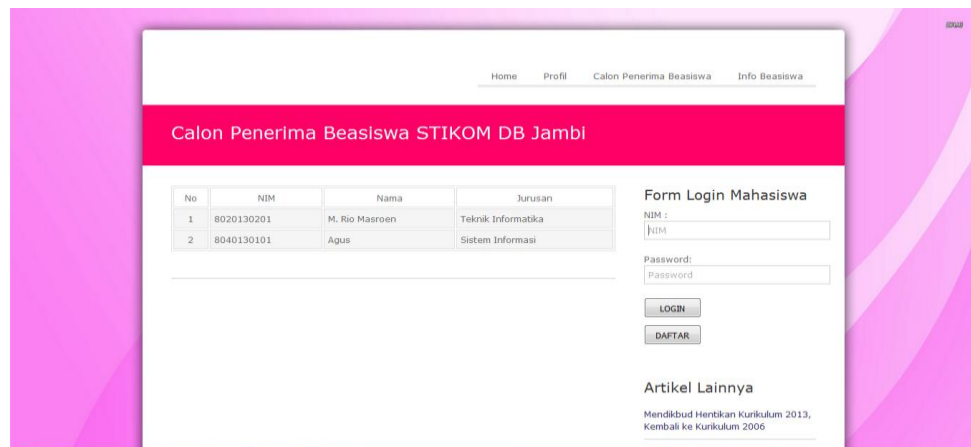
Home Profil Calon Penerima Beasiswa Info Beasiswa

Calon Penerima Beasiswa STIKOM DB Jambi

| No | NIM | Nama | Jurusan |
|---|---|---|---|
| 1 | 8020130201 | M. Rio Masroen | Teknik Informatika |
| 2 | 8040130101 | Agus | Sistem Informasi |

Form Login Mahasiswa

NIM :

NIM

Password:

Password

LOGIN

DAFTAR

Artikel Lainnya

Mendikbud Hentikan Kurikulum 2013, Kembali ke Kurikulum 2006